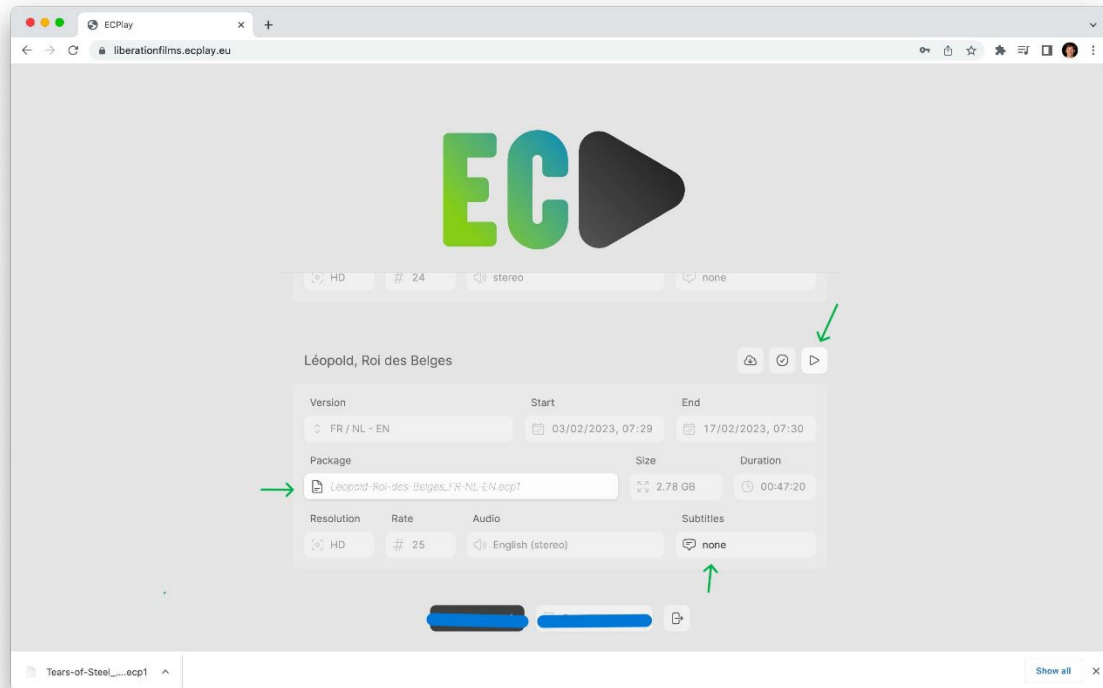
ECPlay
liberationfilms.ecplay.eu

EC

HD
24
stereo
none

Léopold, Roi des Belges

Version
FR / NL - EN
Start
03/02/2023, 07:29
End
17/02/2023, 07:30

Package
Leopold-Roi-des-Belges_FR-NL-EN.ecp1
Size
2.78 GB
Duration
00:47:20

Resolution
HD
Rate
25
Audio
English (stereo)
Subtitles
none

Tears-of-Steel_....ecp1
Show all